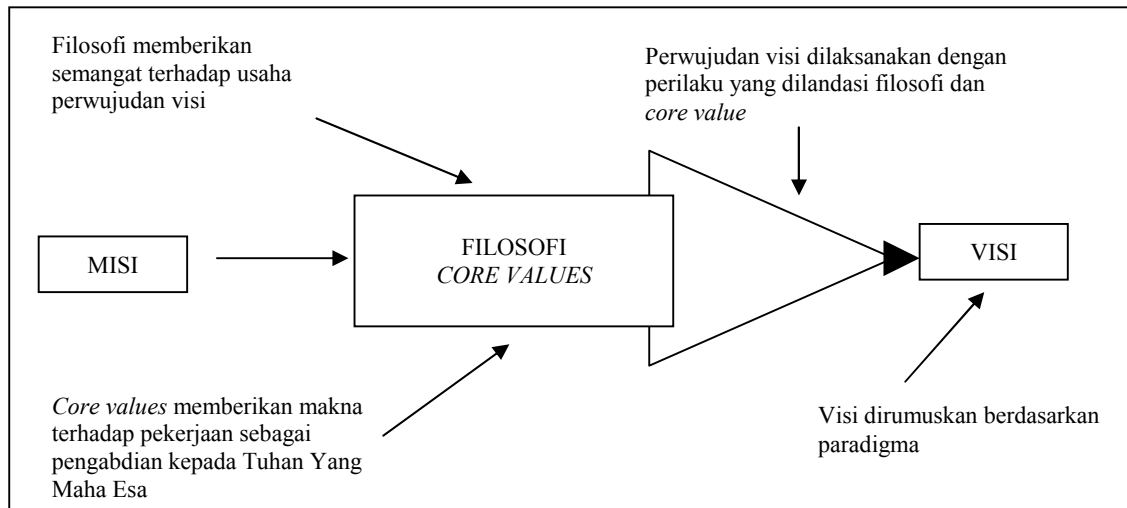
Filosofi memberikan semangat terhadap usaha perwujudan visi

Perwujudan visi dilaksanakan dengan perilaku yang dilandasi filosofi dan *core value*

MISI

FILOSOFI
*CORE VALUES*

VISI

*Core values* memberikan makna terhadap pekerjaan sebagai pengabdian kepada Tuhan Yang Maha Esa

Visi dirumuskan berdasarkan paradigma